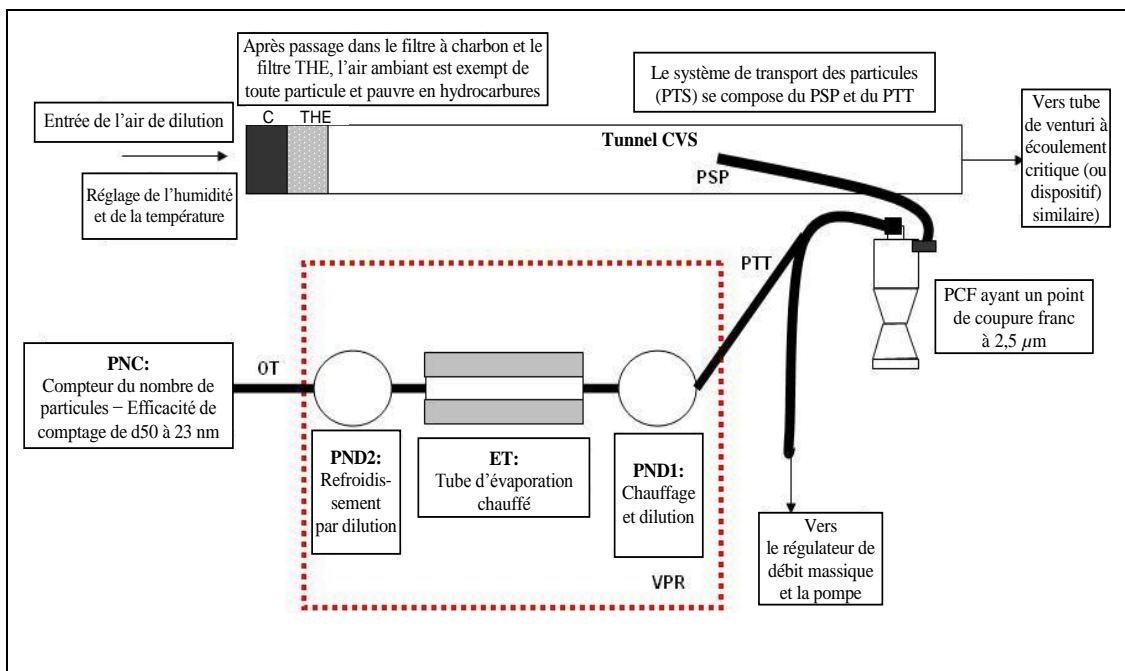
Après passage dans le filtre à charbon et le filtre THE, l'air ambiant est exempt de toute particule et pauvre en hydrocarbures

Le système de transport des particules (PTS) se compose du PSP et du PTT

Entrée de l'air de dilution

C

THE

Tunnel CVS

PSP

Vers tube de venturi à écoulement critique (ou dispositif) similaire)

Réglage de l'humidité et de la température

PTT

PCF ayant un point de coupure franc à 2,5 $\mu$m

PNC: Compteur du nombre de particules − Efficacité de comptage de d50 à 23 nm

OT

PND2: Refroidissement par dilution

ET: Tube d'évaporation chauffé

PND1: Chauffage et dilution

Vers le régulateur de débit massique et la pompe

VPR